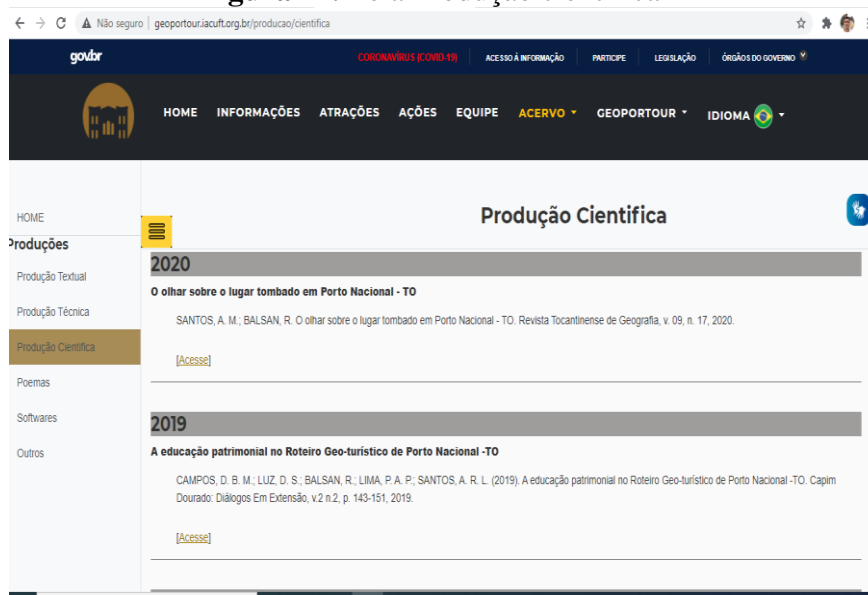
Não seguro | geoportour.iacuft.org.br/producao/cientifica

gov.br

CORONAVÍRUS (COVID-19) ACESSO À INFORMAÇÃO PARTICIPE LEGISLAÇÃO ÓRGÃOS DO GOVERNO

HOME INFORMAÇÕES ATRAÇÕES AÇÕES EQUIPE ACERVO GEOPORTOUR IDIOMA

HOME
Produções
Produção Textual
Produção Técnica
Produção Cientifica
Poemas
Softwares
Outros

Produção Cientifica

2020

O olhar sobre o lugar tombado em Porto Nacional - TO

SANTOS, A. M.; BALSAN, R. O olhar sobre o lugar tombado em Porto Nacional - TO. Revista Tocantinense de Geografia, v. 09, n. 17, 2020.

[Acesse]

2019

A educação patrimonial no Roteiro Geo-turístico de Porto Nacional -TO

CAMPOS, D. B. M.; LUZ, D. S.; BALSAN, R.; LIMA, P. A. P.; SANTOS, A. R. L. (2019). A educação patrimonial no Roteiro Geo-turístico de Porto Nacional -TO. Capim Dourado: Diálogos Em Extensão, v.2 n.2, p. 143-151, 2019.

[Acesse]